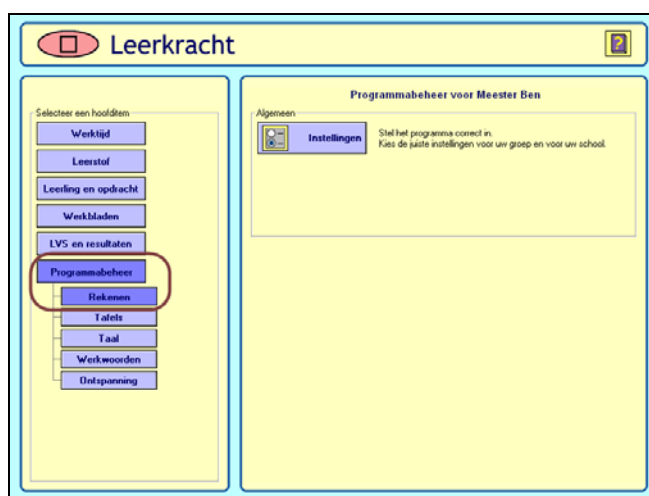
Leerkracht

?

Selecteer een hoofditem

Werktijd

Leerstof

Leerling en opdracht

Werkbladen

LVS en resultaten

Programmabeheer

Rekenen

Tafels

Taal

Werkwoorden

Ontspanning

Programmabeheer voor Meester Ben

Algemeen

Instellingen

Stel het programma correct in.
Kies de juiste instellingen voor uw groep en voor uw school.